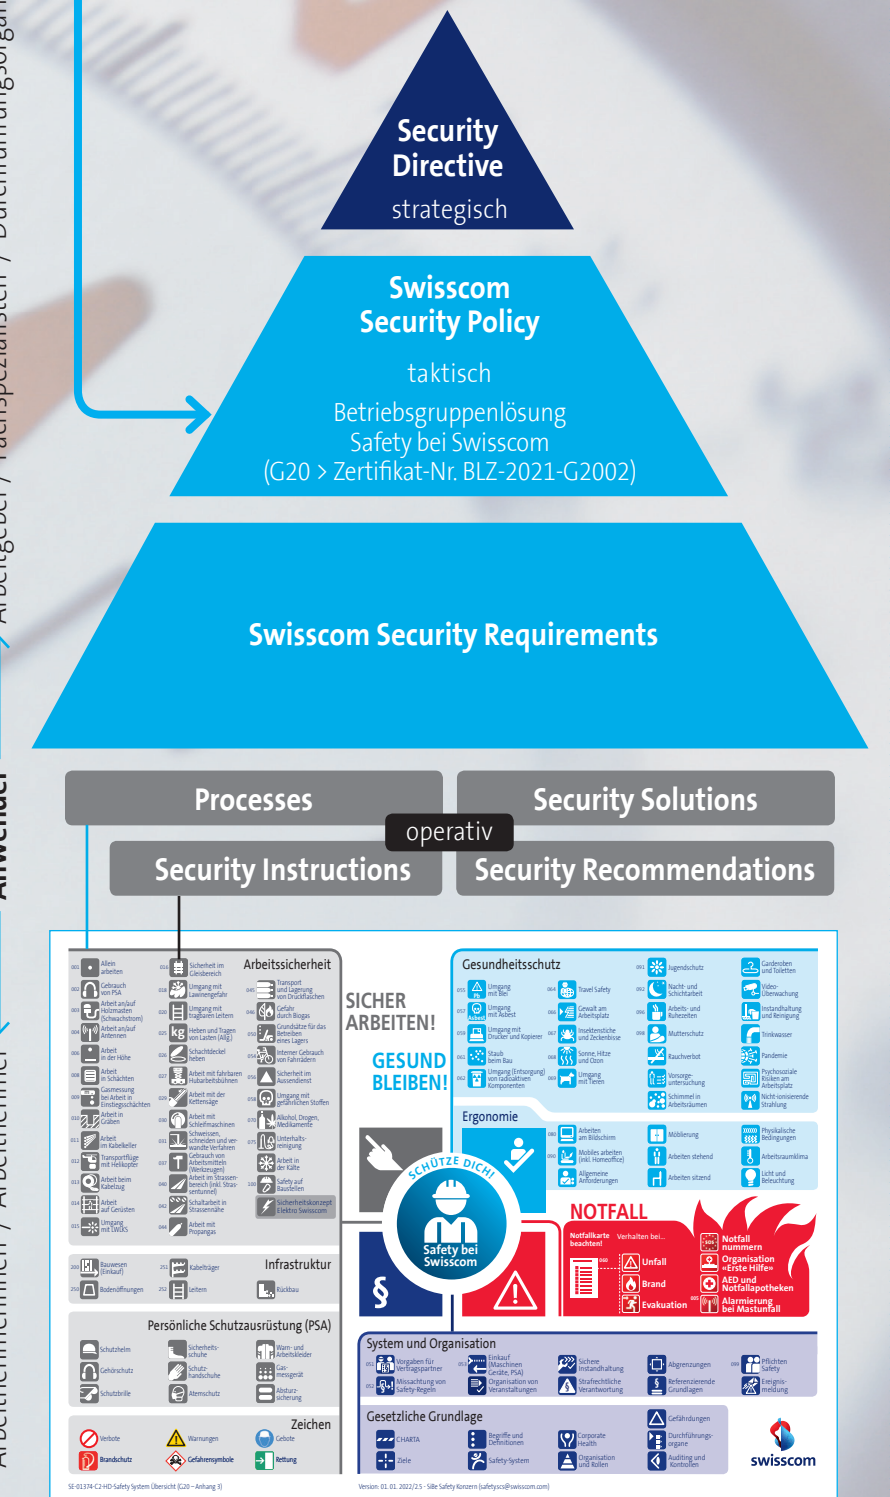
Arbeitnehmer / Arbeitnehmer / Arbeitgeber / Fachspezialisten / Durchführungsorgan

Security Directive
strategisch

Swisscom Security Policy
taktisch
Betriebsgruppenlösung
Safety bei Swisscom
(G20 > Zertifikat-Nr. BLZ-2021-G2002)

Swisscom Security Requirements

Processes
Security Solutions
operativ
Security Instructions
Security Recommendations

Arbeitssicherheit
Allein arbeiten
Gebrauch von PSA
Arbeit an/auf Holzmasten (Schwachstrom)
Arbeit an/auf Antennen
Arbeit in der Höhe
Arbeit in Schächten
Gasmessung bei Arbeit in Einstiegsschächten
Arbeit in Gräben
Arbeit im Kabelkeller
Transportflüge mit Helikopter
Arbeit beim Kabelzug
Arbeit auf Gerüsten
Umgang mit LWL
Sicherheit im Gleisbereich
Umgang mit Lawinengefahr
Umgang mit tragbaren Leitern
Heben und Tragen von Lasten (Allg.)
Schachtdeckel heben
Arbeit mit fahrbaren Hubarbeitsbühnen
Arbeit mit der Kettensäge
Arbeit mit Schleifmaschinen
Schweissen, schneiden und verwandte Verfahren
Gebrauch von Arbeitsmitteln (Werkzeugen)
Arbeit im Strassenbereich
Schaltarbeit in Strassennähe
Arbeit mit Propangas
Transport und Lagerung von Druckflaschen
Gefahr durch Biogas
Grundsätze für das Betreiben eines Lagers
Interner Gebrauch von Fahrrädern
Sicherheit im Aussendienst
Umgang mit gefährlichen Stoffen
Alkohol, Drogen, Medikamente
Unterhaltsreinigung
Arbeit in der Kälte
Safety auf Baustellen
Sicherheitskonzept Elektro Swisscom

SICHER ARBEITEN!
GESUND BLEIBEN!

Gesundheitsschutz
Umgang mit Blei
Umgang mit Asbest
Umgang mit Drucker und Kopierer
Staub beim Bau
Umgang (Entsorgung) von radioaktiven Komponenten
Travel Safety
Gewalt am Arbeitsplatz
Insektenstiche und Zeckenbisse
Sonne, Hitze und Ozon
Umgang mit Tieren
Jugendschutz
Nacht- und Schichtarbeit
Arbeits- und Ruhezeiten
Mutterschutz
Rauchverbot
Vorsorgeuntersuchung
Schimmel in Arbeitsräumen
Garderoben und Toiletten
Videoüberwachung
Instandhaltung und Reinigung
Trinkwasser
Pandemie
Psychosoziale Risiken am Arbeitsplatz
Nicht-ionisierende Strahlung

Ergonomie
Arbeiten am Bildschirm
Mobiles arbeiten (inkl. Homeoffice)
Allgemeine Anforderungen
Möblierung
Arbeiten stehend
Arbeiten sitzend
Physikalische Bedingungen
Arbeitsraumklima
Licht und Beleuchtung

SCHÜTZE DICH!
Safety bei Swisscom

NOTFALL
Notfallkarte beachten!
Verhalten bei...
Unfall
Brand
Evakuation
Notfall nummern
Organisation «Erste Hilfe»
AED und Notfallapotheken
Alarmierung bei Mastunfall

Infrastruktur
Bauwesen (Einkauf)
Bodenöffnungen
Kabelträger
Leitern
Rückbau

Persönliche Schutzausrüstung (PSA)
Schutzhelm
Gehörschutz
Schutzbrille
Sicherheitsschuhe
Schutzhandschuhe
Atemschutz
Warn- und Arbeitskleider
Gasmessgerät
Absturzsicherung

Zeichen
Verbote
Warnungen
Gebote
Brandschutz
Gefahrensymbole
Rettung

System und Organisation
Vorgaben für Vertragspartner
Missachtung von Safety-Regeln
Einkauf (Maschinen Geräte, PSA)
Organisation von Veranstaltungen
Sichere Instandhaltung
Strafrechtliche Verantwortung
Abgrenzungen
Referenzierende Grundlagen
Pflichten Safety
Ereignismeldung

Gesetzliche Grundlage
CHARTA
Ziele
Begriffe und Definitionen
Safety-System
Corporate Health
Organisation und Rollen
Gefährdungen
Durchführungsorgane
Auditing und Kontrollen

swisscom

SE-01374-C2-HD-Safety System Übersicht (G20 – Anhang 3)
Version: 01.01.2022/2.5 · SiBe Safety Konzern (safety.scs@swisscom.com)